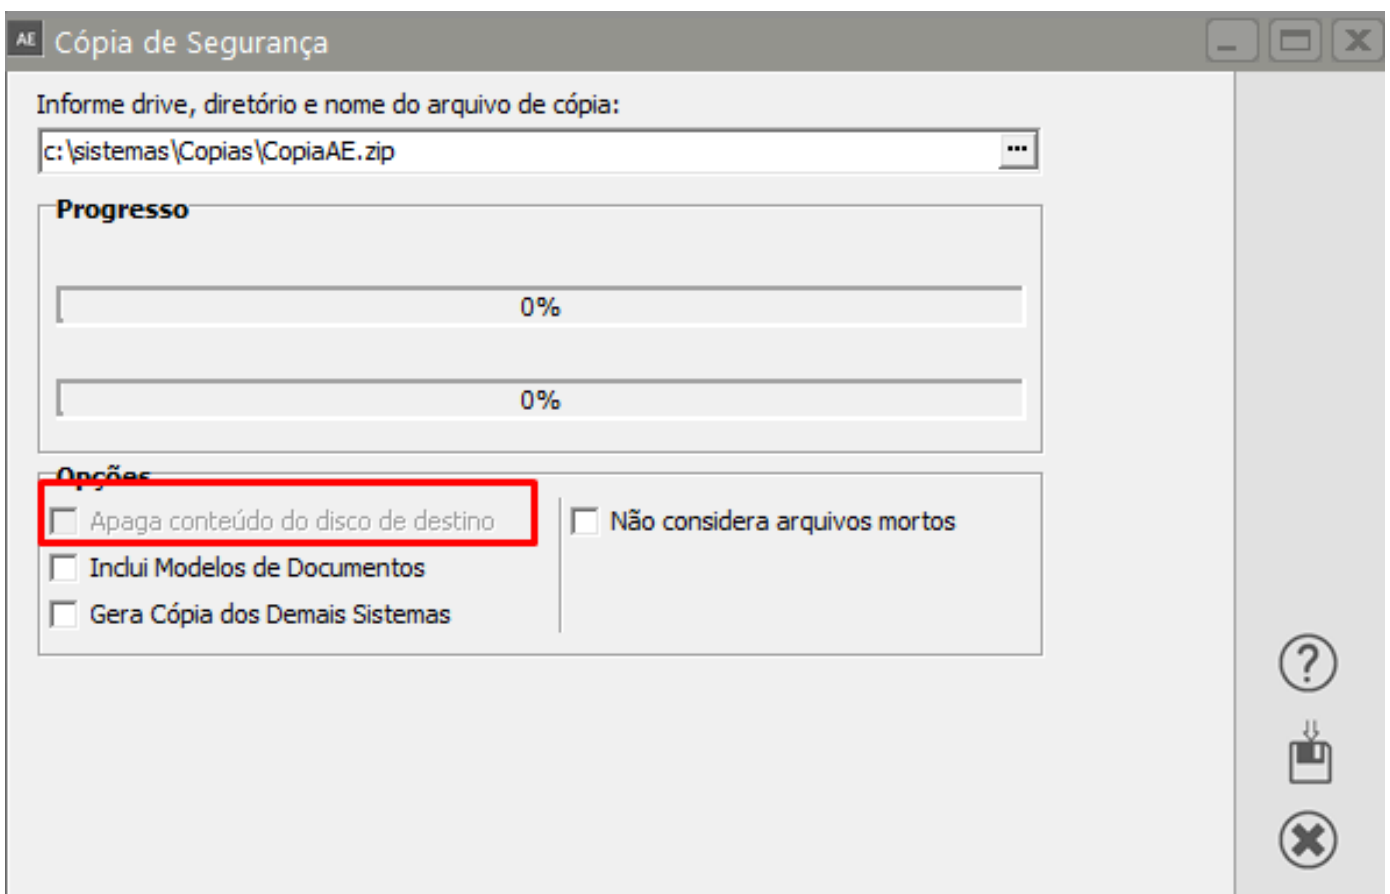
AE Cópia de Segurança

Informe drive, diretório e nome do arquivo de cópia:

c:\sistemas\Copias\CopiaAE.zip ...

Progresso

0%

0%

Opções

Apaga conteúdo do disco de destino

Inclui Modelos de Documentos

Gera Cópia dos Demais Sistemas

Não considera arquivos mortos